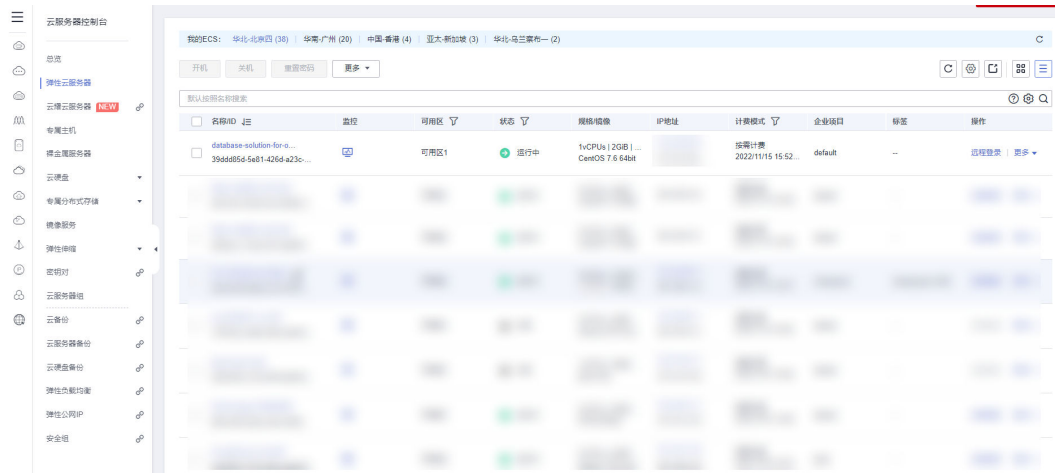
云服务器控制台

总览
弹性云服务器
云耀云服务器 NEW
专属主机
裸金属服务器
云硬盘
专属分布式存储
镜像服务
弹性伸缩
密钥对
云服务器组
云备份
云服务器备份
云硬盘备份
弹性负载均衡
弹性公网IP
安全组

我的ECS: 华北-北京四 (38) | 华南-广州 (20) | 中国-香港 (4) | 亚太-新加坡 (3) | 华北-乌兰察布一 (2)

开机 关机 重置密码 更多

默认按照名称搜索

| 名称/ID | 监控 | 可用区 | 状态 | 规格/镜像 | IP地址 | 计费模式 | 企业项目 | 标签 | 操作 |
|---|---|---|---|---|---|---|---|---|---|
| database-solution-for-o... 39ddd85d-5e81-426d-a23c-... | | 可用区1 | 运行中 | 1vCPUs \| 2GiB \| ... CentOS 7.6 64bit | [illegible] | 按需计费 2022/11/15 15:52... | default | -- | 远程登录 \| 更多 |